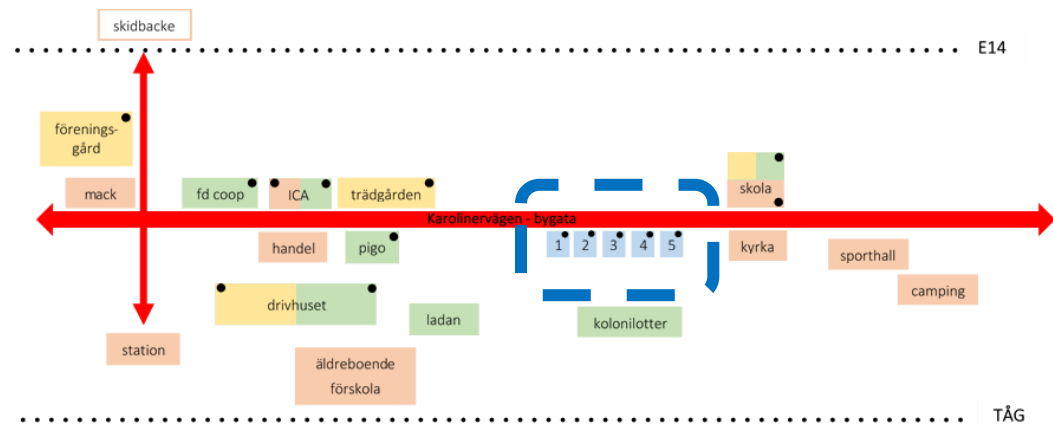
skidbacke

E14

förenings-gård

mack

fd coop

ICA

trädgården

skola

Karolinervägen - bygata

handel

pigo

1 2 3 4 5

kyrka

sporthall

camping

drivhuset

ladan

kolonilotter

station

äldreboende förskola

TÅG